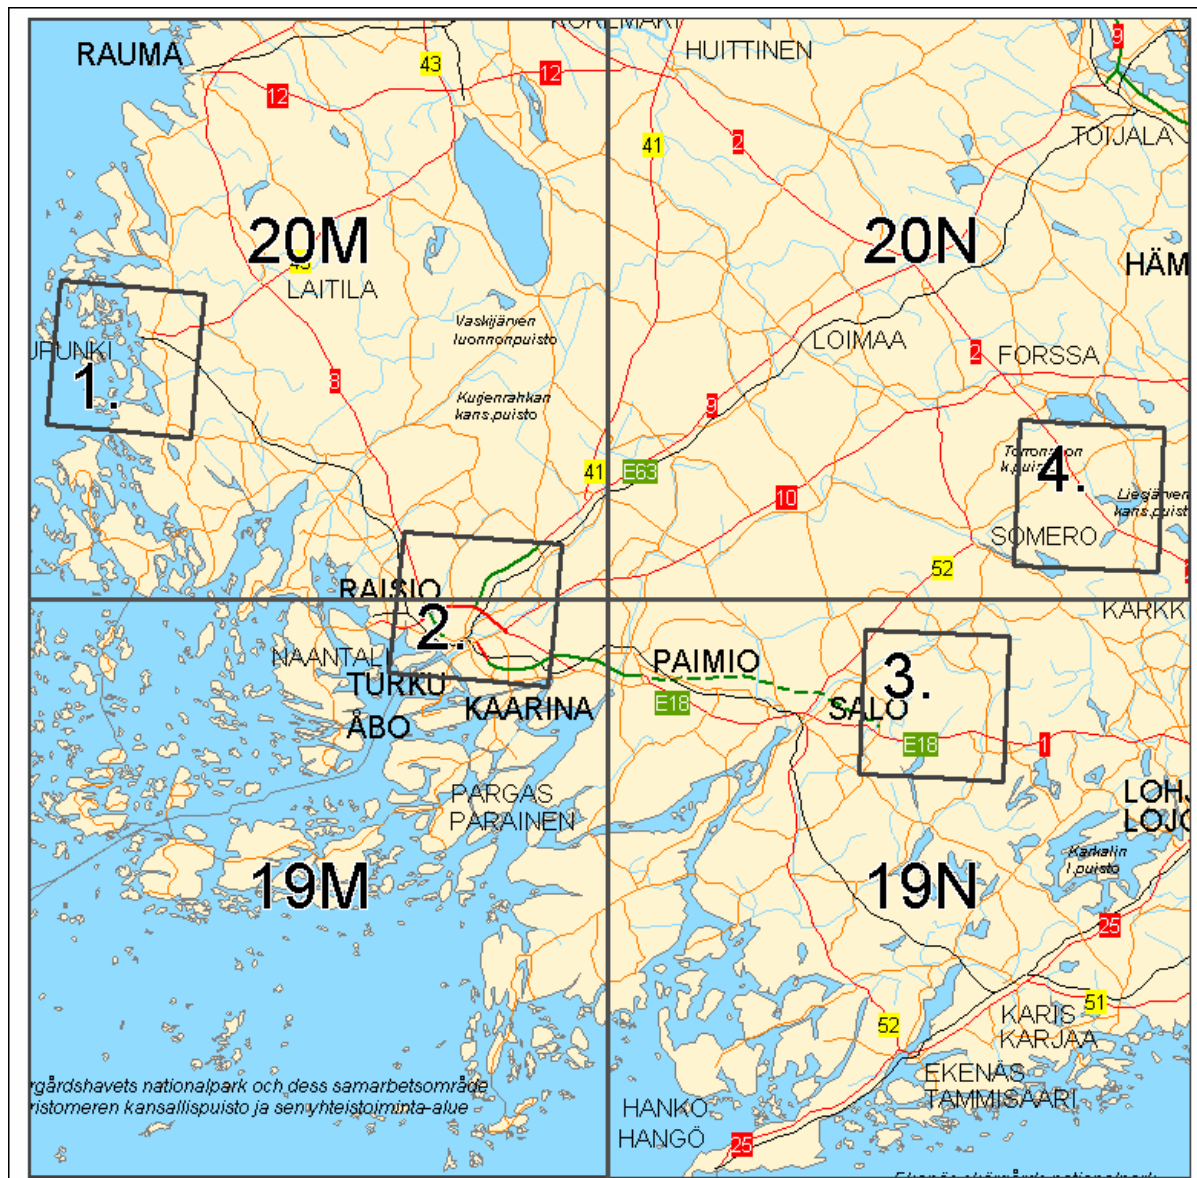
RAUMA
KOKEMÄKI
43
12
12
HUITTINEN
9
41
2
TOIJALA
20M
43
LAITILA
20N
HÄM
UUSIKAUPUNKI
Vaskijärven luonnonpuisto
LOIMAA
2
FORSSA
1.
8
Kurjenrahkan kans.puisto
9
Torronsuon k.puisto
4.
41
E63
10
Liesjärven kans.puisto
SOMERO
52
RAISIO
2.
KARKKILA
NAANTALI
PAIMIO
3.
TURKU
KAARINA
E18
SALO
ÅBO
E18
1
PARGAS
LOHJA
PARAINEN
LOJO
Karkalin l.puisto
19M
19N
25
51
KARIS
52
KARJAA
EKENÄS
Skärgårdshavets nationalpark och dess samarbetsområde
Saaristomeren kansallispuisto ja sen yhteistoiminta-alue
TAMMISAARI
HANKO
HANGÖ
25
Ekenäs skärgårds nationalpark